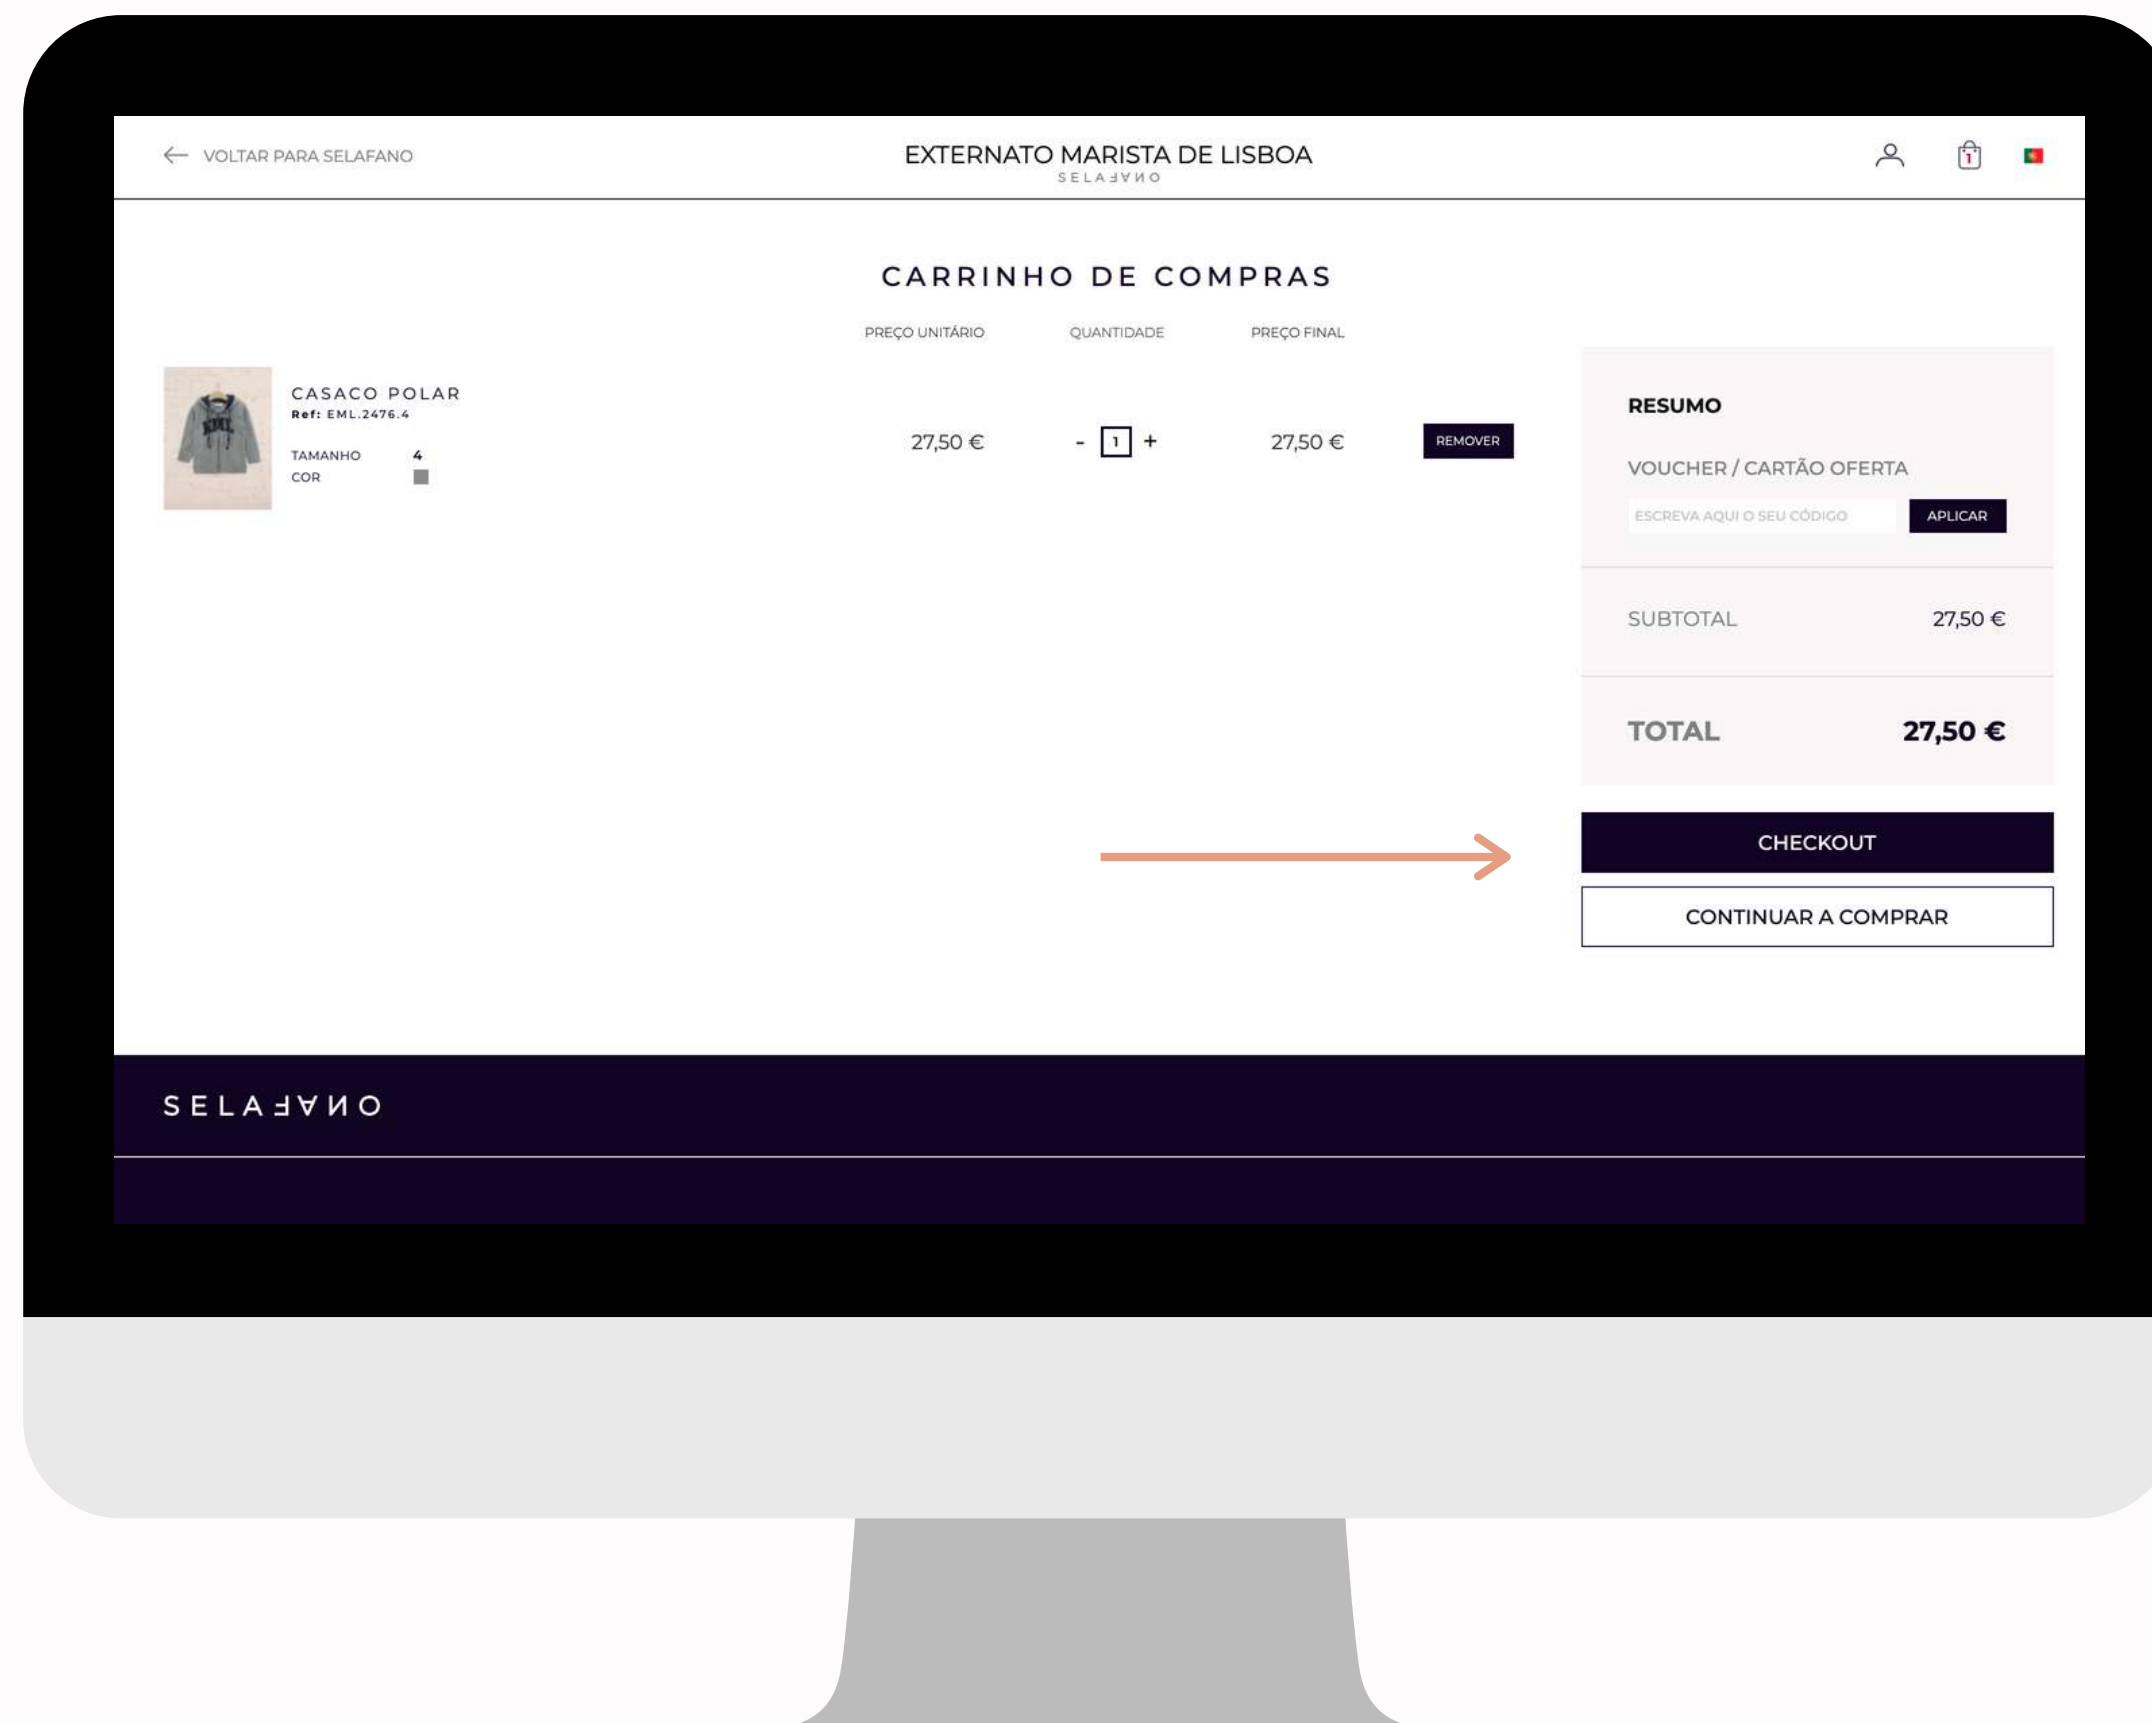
VOLTAR PARA SELAFANO

EXTERNATO MARISTA DE LISBOA
SELAFANO

1

CARRINHO DE COMPRAS

PREÇO UNITÁRIO QUANTIDADE PREÇO FINAL

CASACO POLAR
Ref: EML.2476.4
TAMANHO 4
COR

27,50 € - 1 + 27,50 € REMOVER

RESUMO

VOUCHER / CARTÃO OFERTA

ESCREVA AQUI O SEU CÓDIGO APLICAR

SUBTOTAL 27,50 €

TOTAL 27,50 €

CHECKOUT

CONTINUAR A COMPRAR

SELAFANO